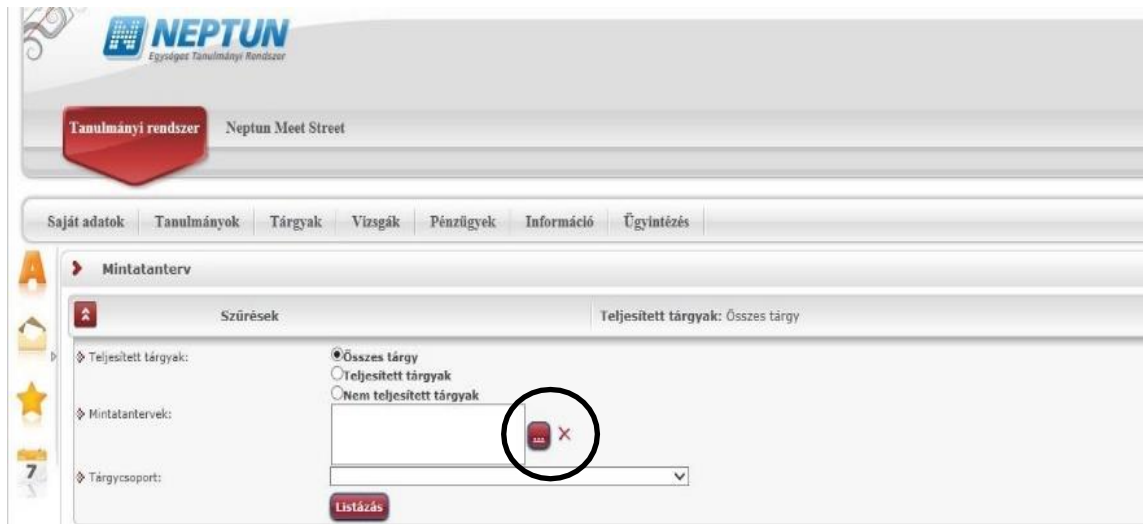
NEPTUN
Egységes Tanulmányi Rendszer

Tanulmányi rendszer Neptun Meet Street

Saját adatok Tanulmányok Tárgyak Vizsgák Pénzügyek Információ Ügyintézés

Mintatanterv

Szűrések

Teljesített tárgyak: Összes tárgy

Teljesített tárgyak:
Összes tárgy
Teljesített tárgyak
Nem teljesített tárgyak

Mintatantervek:

...

×

Tárgycsoport:

Listázás

7